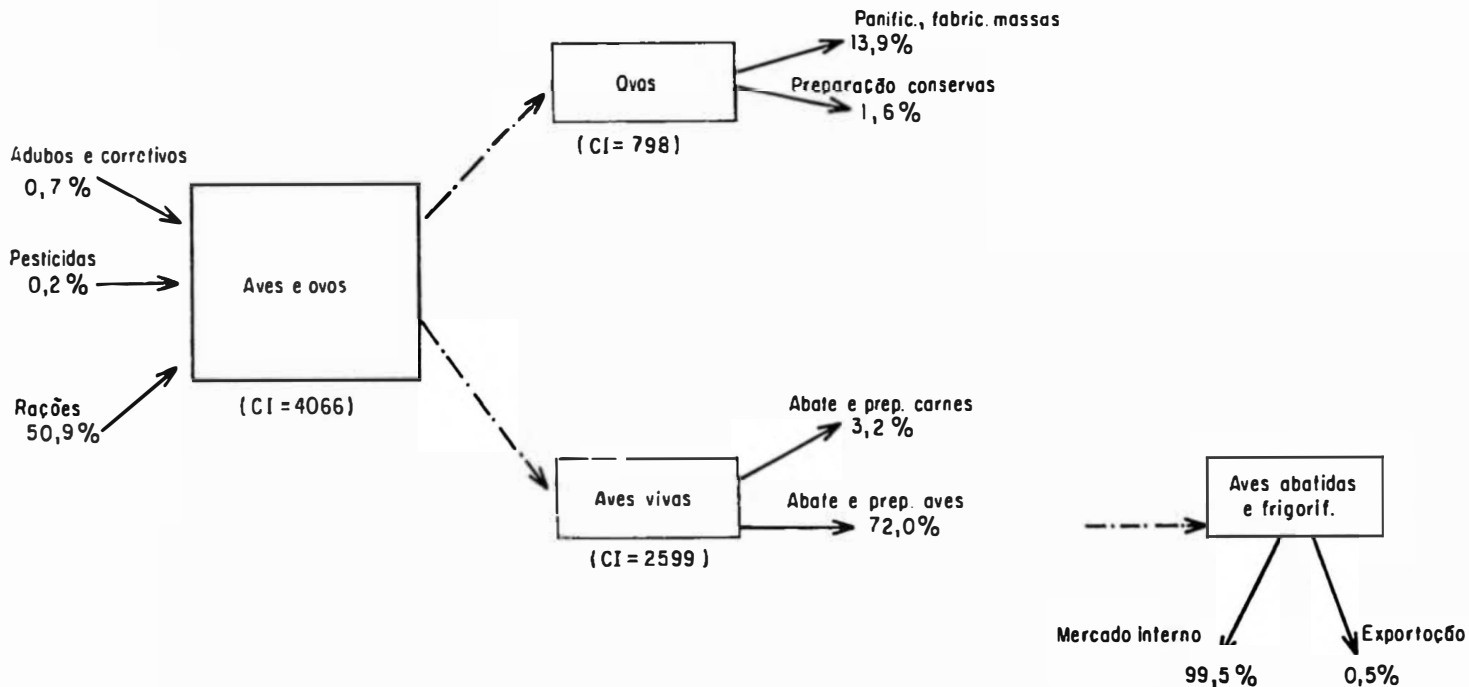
Adubos e corretivos
0,7 %

Pesticidas
0,2 %

Rações
50,9%

Aves e ovos

(CI = 4066)

Ovos

(CI = 798)

Panific., fabric. massas
13,9%

Preparacão conservas
1,6%

Aves vivas

(CI = 2599)

Abate e prep. carnes
3,2 %

Abate e prep. aves
72,0%

Aves abatidas e frigorif.

Mercado interno
99,5 %

Exportacão
0,5%